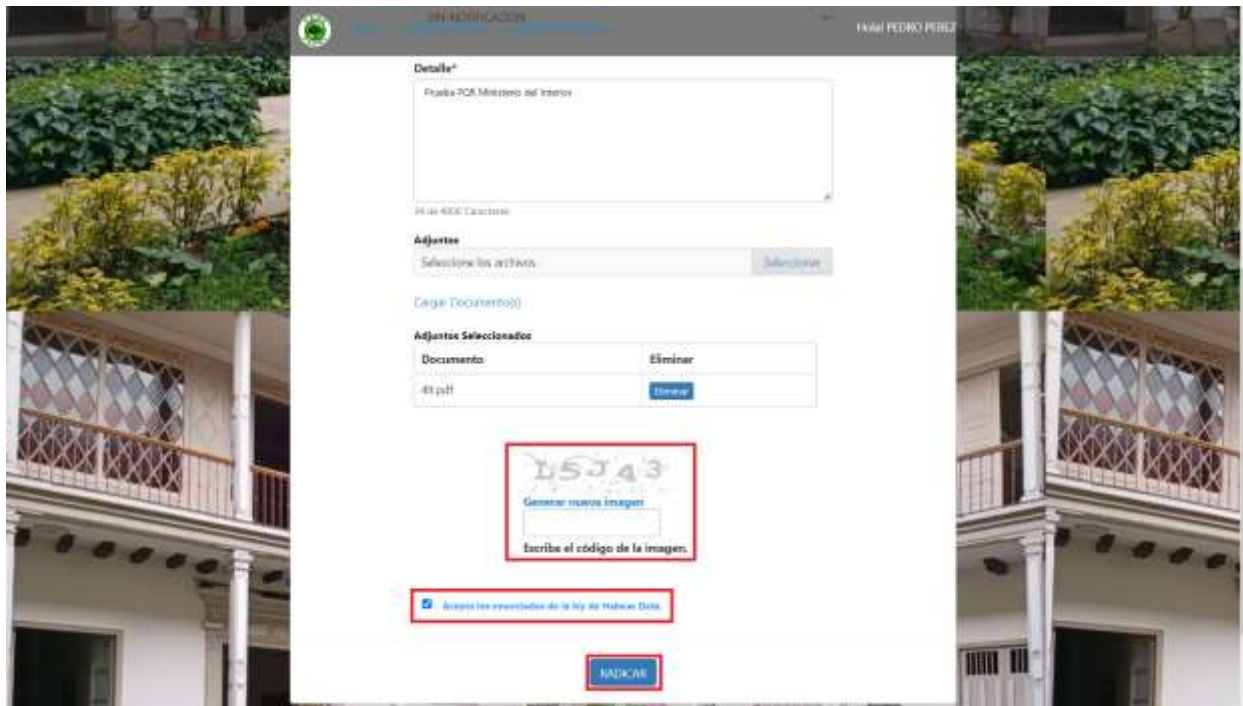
SIN NOTIFICACION

Hola! PEDRO PEREZ

Detalle*

Prueba PQR Ministerio del Interior

34 de 4000 Caracteres

Adjuntos

Seleccione los archivos

Seleccionar

Cargar Documento(s)

Adjuntos Seleccionados

| Documento | Eliminar |
|---|---|
| 49.pdf | Eliminar |

L5J43

Generar nueva imagen

Escriba el código de la imagen.

Acepto los enunciados de la ley de Habeas Data.

RADICAR